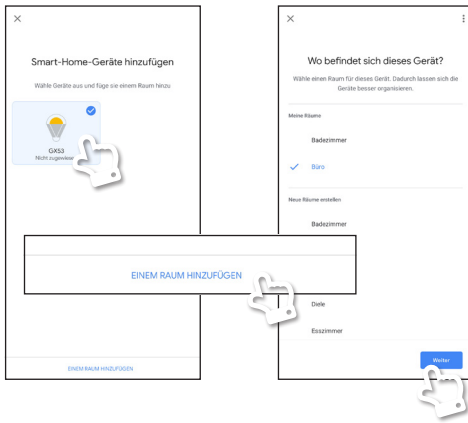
×

Smart-Home-Geräte hinzufügen

Wähle Geräte aus und füge sie einem Raum hinzu

GX53
Nicht zugewies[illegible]

EINEM RAUM HINZUFÜGEN

EINEM RAUM HINZUFÜGEN

×

Wo befindet sich dieses Gerät?

Wähle einen Raum für dieses Gerät. Dadurch lassen sich die Geräte besser organisieren.

Meine Räume

Badezimmer

Büro

Neue Räume erstellen

Badezimmer

Diele

Esszimmer

Weiter